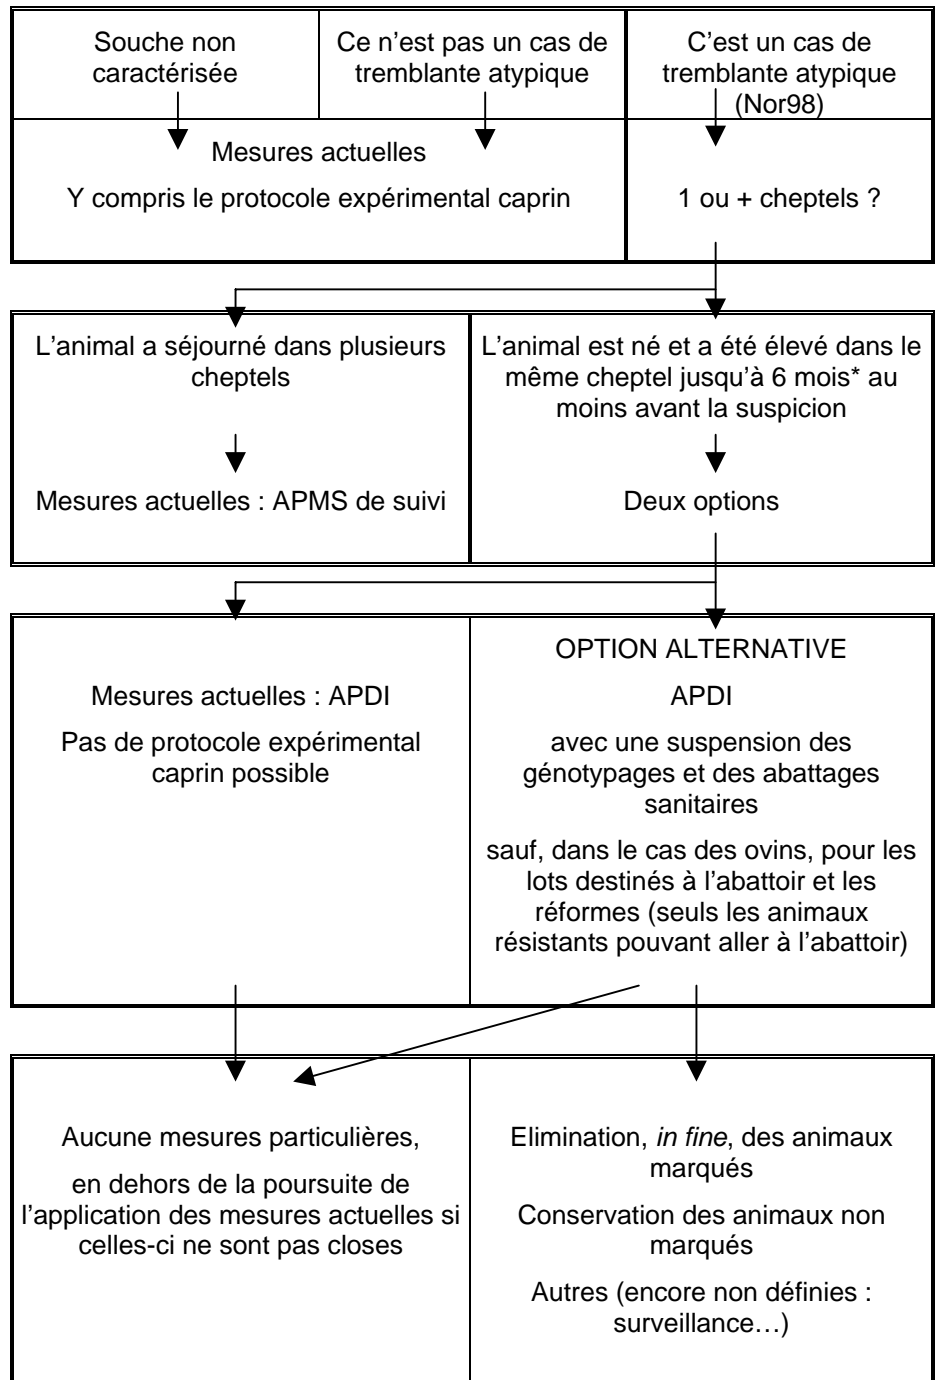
Souche non caractérisée

Ce n'est pas un cas de tremblante atypique

C'est un cas de tremblante atypique (Nor98)

Mesures actuelles

Y compris le protocole expérimental caprin

1 ou + cheptels ?

L'animal a séjourné dans plusieurs cheptels

Mesures actuelles : APMS de suivi

L'animal est né et a été élevé dans le même cheptel jusqu'à 6 mois* au moins avant la suspicion

Deux options

Mesures actuelles : APDI

Pas de protocole expérimental caprin possible

OPTION ALTERNATIVE

APDI

avec une suspension des génotypages et des abattages sanitaires

sauf, dans le cas des ovins, pour les lots destinés à l'abattoir et les réformes (seuls les animaux résistants pouvant aller à l'abattoir)

Aucune mesures particulières,

en dehors de la poursuite de l'application des mesures actuelles si celles-ci ne sont pas closes

Elimination, *in fine*, des animaux marqués

Conservation des animaux non marqués

Autres (encore non définies : surveillance…)